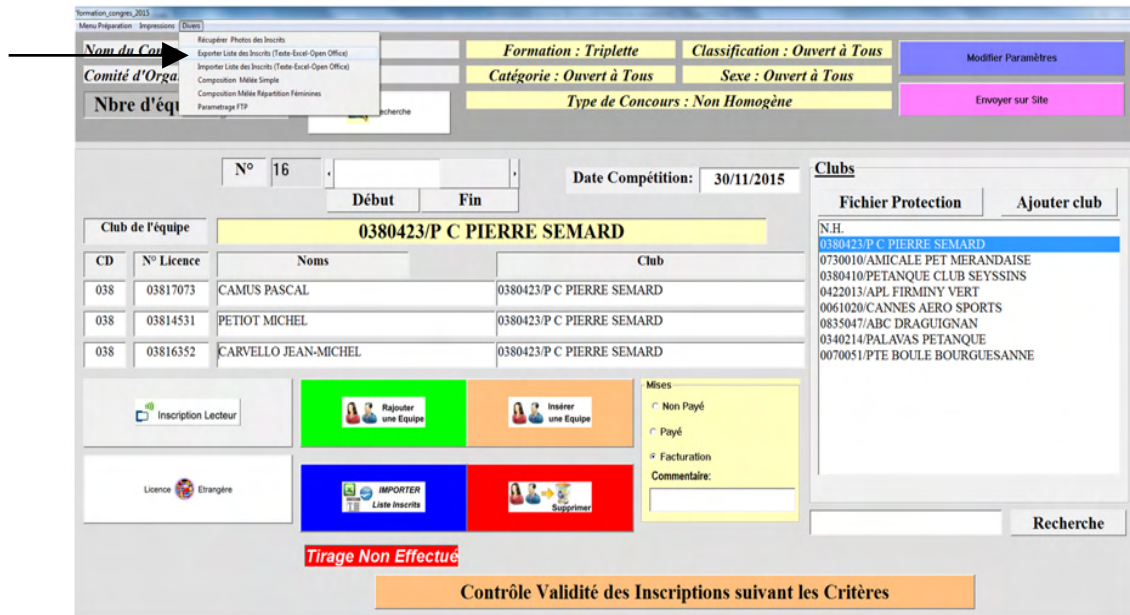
Formation_congres_2015

Menu Préparation Impressions Divers

Récupérer Photos des Inscrits
Exporter Liste des Inscrits (Texte-Excel-Open Office)
Importer Liste des Inscrits (Texte-Excel-Open Office)
Composition Mêlée Simple
Composition Mêlée Répartition Féminines
Parametrage FTP

Nom du Co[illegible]
Comité d'Orga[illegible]
Nbre d'équ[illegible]

Recherche

Formation : Triplette
Classification : Ouvert à Tous
Catégorie : Ouvert à Tous
Sexe : Ouvert à Tous
Type de Concours : Non Homogène

Modifier Paramètres
Envoyer sur Site

N° 16
Début
Fin
Date Compétition: 30/11/2015

Club de l'équipe
0380423/P C PIERRE SEMARD

| CD | N° Licence | Noms | Club |
|---|---|---|---|
| 038 | 03817073 | CAMUS PASCAL | 0380423/P C PIERRE SEMARD |
| 038 | 03814531 | PETIOT MICHEL | 0380423/P C PIERRE SEMARD |
| 038 | 03816352 | CARVELLO JEAN-MICHEL | 0380423/P C PIERRE SEMARD |

Clubs
Fichier Protection
Ajouter club

N.H.
0380423/P C PIERRE SEMARD
0730010/AMICALE PET MERANDAISE
0380410/PETANQUE CLUB SEYSSINS
0422013/APL FIRMINY VERT
0061020/CANNES AERO SPORTS
0835047/ABC DRAGUIGNAN
0340214/PALAVAS PETANQUE
0070051/PTE BOULE BOURGUESANNE

Inscription Lecteur
Rajouter une Equipe
Insérer une Equipe
Mises
Non Payé
Payé
Facturation
Commentaire:

Licence Etrangère
IMPORTER Liste Inscrits
Supprimer

Recherche

Tirage Non Effectué

Contrôle Validité des Inscriptions suivant les Critères